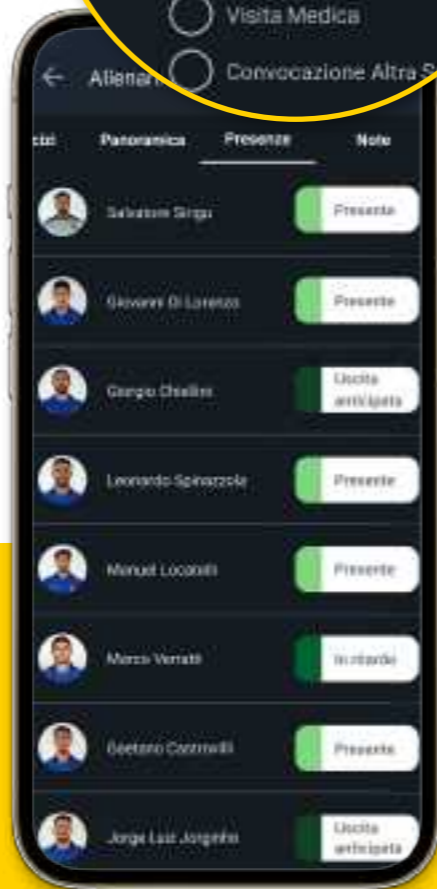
Visita Medica

Convocazione Altra S

Allenam

cizi Panoramica Presenze Note

Salvatore Sirigu
Presente

Giovanni Di Lorenzo
Presente

Giorgio Chiellini
Uscita anticipata

Leonardo Spinazzola
Presente

Manuel Locatelli
Presente

Marco Verratti
In ritardo

Gaetano Castrovilli
Presente

Jorge Luiz Jorginho
Uscita anticipata